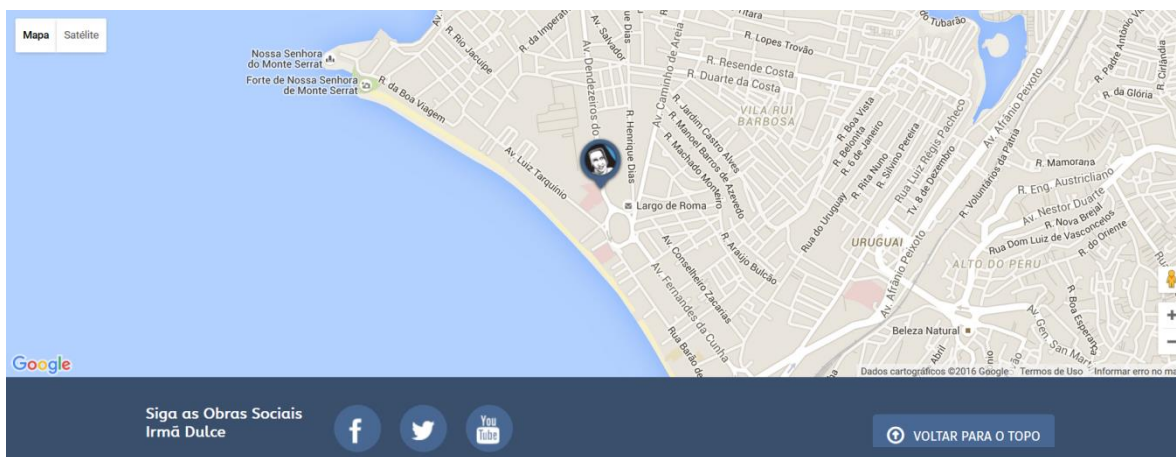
Mapa Satélite

Nossa Senhora do Monte Serrat
Forte de Nossa Senhora de Monte Serrat
R. da Boa Viagem
R. Rio Jacuípe
R. da Imperatriz
Av. Salvador
Av. Dendezeiros do
R. Henrique Dias
Av. Luiz Tarquínio
Av. Caminho de Areia
R. Lopes Trovão
R. Resende Costa
R. Duarte da Costa
VILA RUI BARBOSA
R. Jardim Castro Alves
R. Manoel Barros de Azevedo
R. Machado Monteiro
Largo de Roma
Av. Conselheiro Zacarias
Av. Fernandes da Cunha
Rua Barão de
R. Araújo Bulcão
Rua do Uruguay
R. Belonita
R. 6 de Janeiro
R. Rita Nuno
R. Silvino Pereira
R. Boa Vista
Rua Luiz Régis Pacheco
Tv. 8 de Dezembro
R. Voluntários da Pátria
Av. Afrânio Peixoto
Av. Afrânio Peixoto
URUGUAI
ALTO DO PERU
R. Mamorana
R. Eng. Austricliano
Av. Nestor Duarte
R. Nova Brejal
Rua Dom Luiz de Vasconcelos
R. do Oriente
R. Boa Esperança
Av. Gen. San Martin
R. da Glória
R. Padre Antônio Vieira
R. Cirilândia
Tubarão
Beleza Natural
Abril
Google
Dados cartográficos ©2016 Google Termos de Uso Informar erro no ma

Siga as Obras Sociais Irmã Dulce

VOLTAR PARA O TOPO